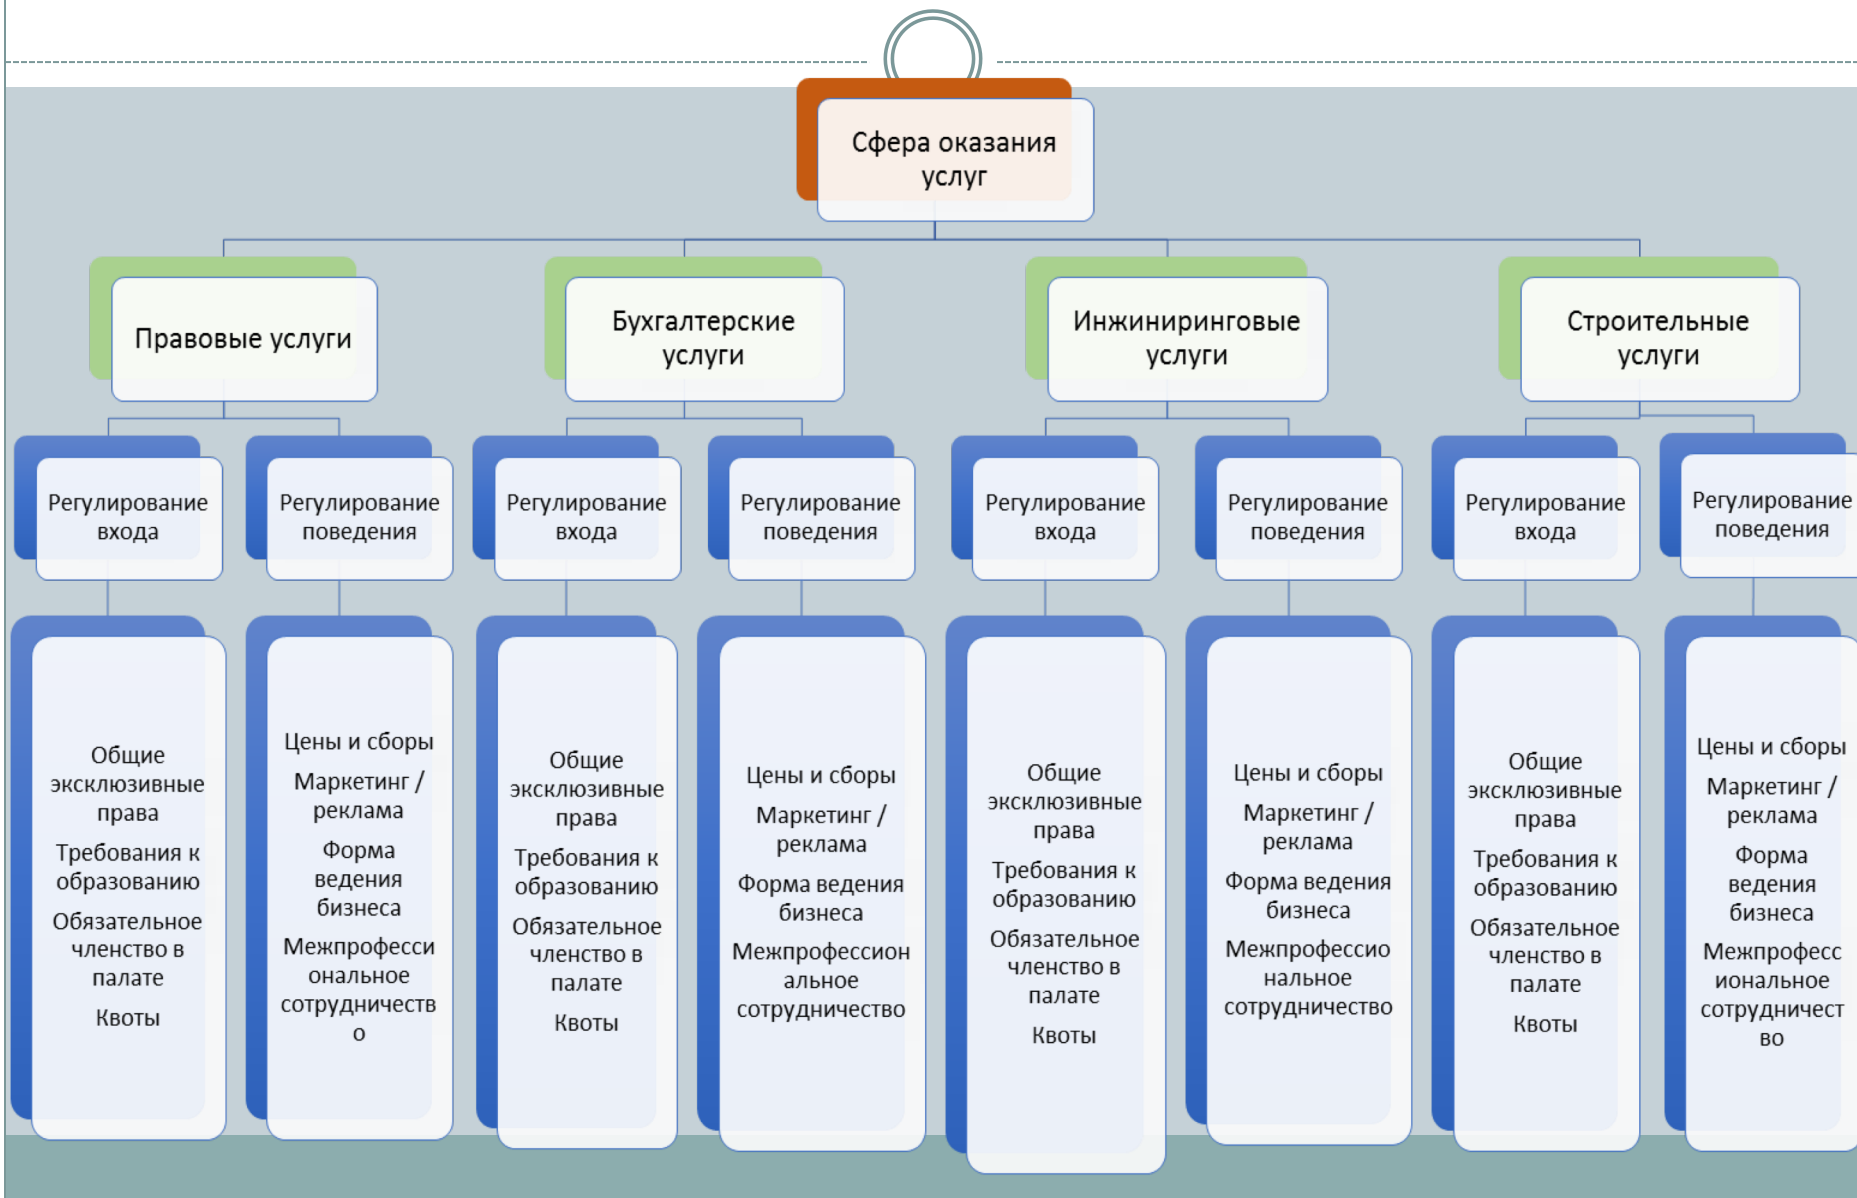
Сфера оказания услуг

Правовые услуги

Бухгалтерские услуги

Инжиниринговые услуги

Строительные услуги

Регулирование входа

Регулирование поведения

Регулирование входа

Регулирование поведения

Регулирование входа

Регулирование поведения

Регулирование входа

Регулирование поведения

Общие эксклюзивные права

Требования к образованию

Обязательное членство в палате

Квоты

Цены и сборы

Маркетинг / реклама

Форма ведения бизнеса

Межпрофессиональное сотрудничество

Общие эксклюзивные права

Требования к образованию

Обязательное членство в палате

Квоты

Цены и сборы

Маркетинг / реклама

Форма ведения бизнеса

Межпрофессиональное сотрудничество

Общие эксклюзивные права

Требования к образованию

Обязательное членство в палате

Квоты

Цены и сборы

Маркетинг / реклама

Форма ведения бизнеса

Межпрофессиональное сотрудничество

Общие эксклюзивные права

Требования к образованию

Обязательное членство в палате

Квоты

Цены и сборы

Маркетинг / реклама

Форма ведения бизнеса

Межпрофессиональное сотрудничество